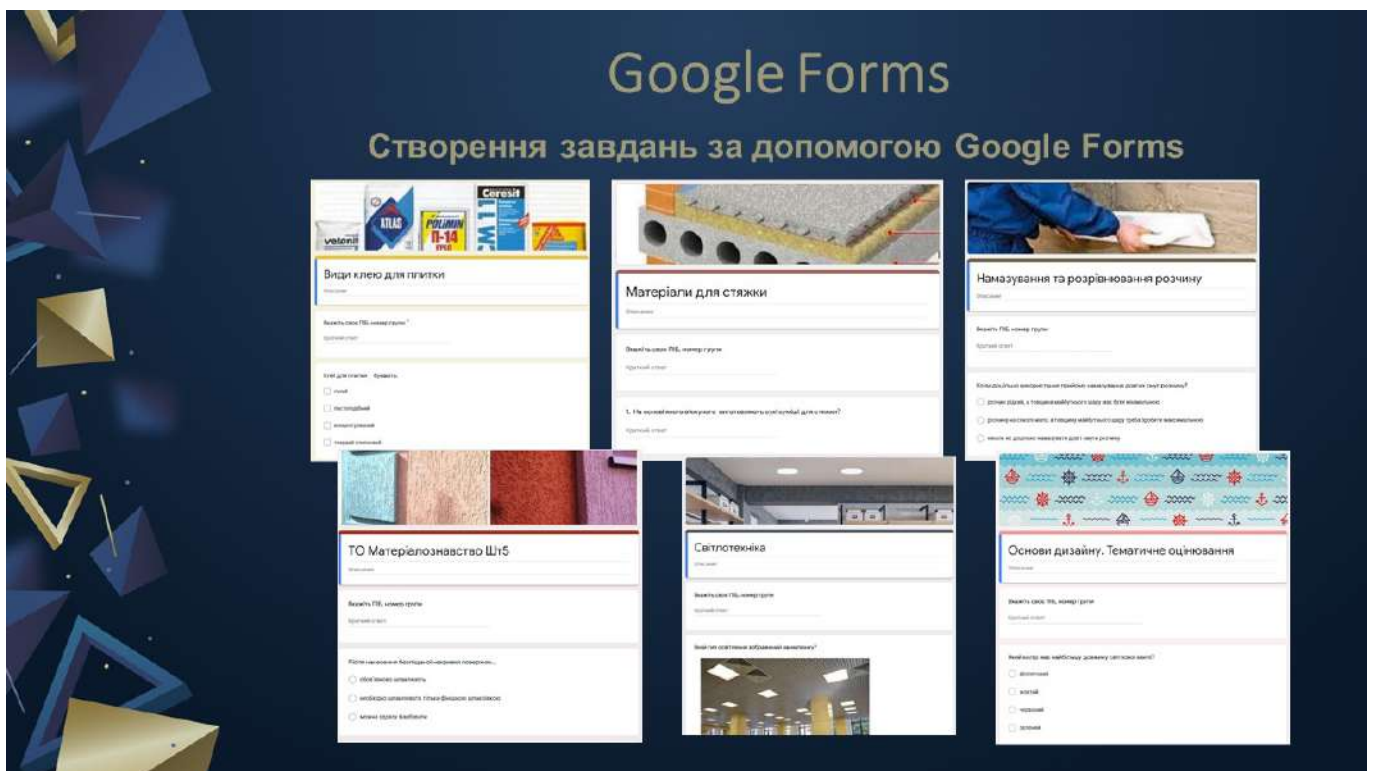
Google Forms

Створення завдань за допомогою Google Forms

Види клею для плитки

Матеріали для стяжки

Намазування та розрівнювання розчину

ТО Матеріалознавство Шт5

Світлотехніка

Основи дизайну. Тематичне оцінювання